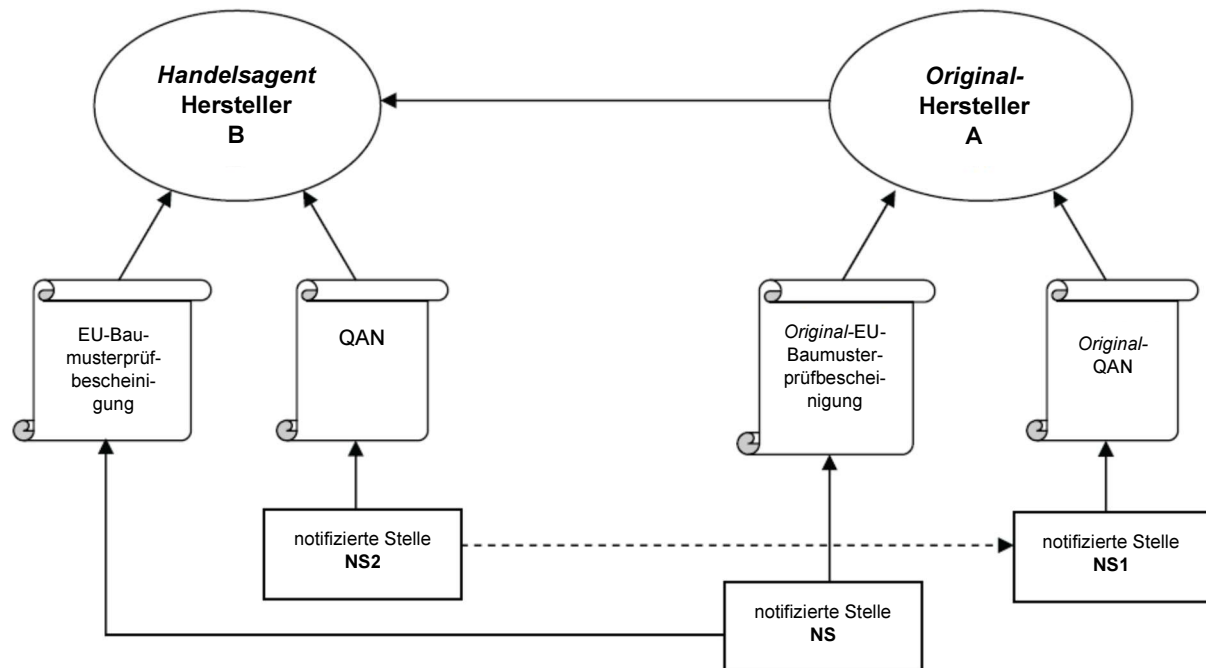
*Handelsagent* Hersteller B

*Original*-Hersteller A

EU-Baumusterprüfbescheinigung

QAN

*Original*-EU-Baumusterprüfbescheinigung

*Original*-QAN

notifizierte Stelle NS2

notifizierte Stelle NS1

notifizierte Stelle NS